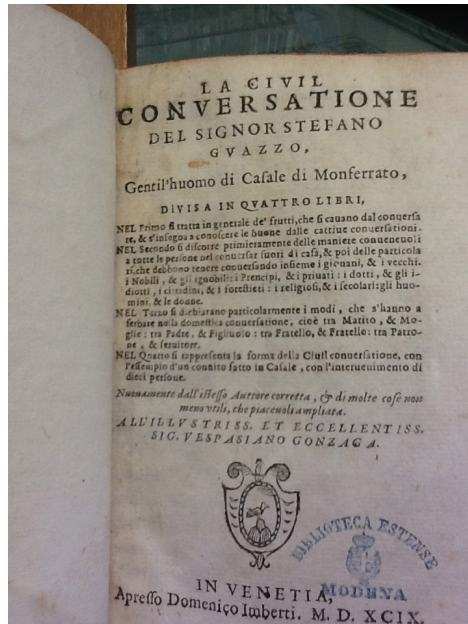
LA CIVIL
CONVERSATIONE
DEL SIGNOR STEFANO
GVAZZO,

Gentil'huomo di Casale di Monferrato,

DIVISA IN QVATTRO LIBRI,

NEL Primo si tratta in generale de' frutti, che si cauano dal conuersare, & s'insegna a conoscere le buone dalle cattiue conuersationi.
NEL Secondo si discorre primieramente delle maniere conuenuoli a tutte le persone nel conuersar fuori di casa, & poi delle particolari, che debbono tenere conuersando insieme i giouani, & i vecchi. i Nobili, & gl'ignobili: i Principi, & i priuati: i dotti, & gl'idiotti, i cittadini, & i forestieri: i religiosi, & i secolari, gli huomini, & le donne.
NEL Terzo si dichiarano particolarmente i modi, che s'hanno a serbare nella domestica conuersatione, cioè tra Marito, & Moglie: tra Padre, & Figliuolo: tra Fratello, & Fratello: tra Patrone, & seruitore.
NEL Quarto si rappresenta la forma della Ciuil conuersatione, con l'essempio d'un conuito fatto in Casale, con l'interuenimento di dieci persone.

Nuouamente dall'istesso Auttore corretta, & di molte cose non meno vtili, che piaceuoli ampliata.

ALL'ILLVSTRISS. ET ECCELLENTISS. SIG. VESPASIANO GONZAGA.

BIBLIOTECA ESTENSE
MODENA

IN VENETIA,
Appresso Domenico Imberti. M. D. XCIX.